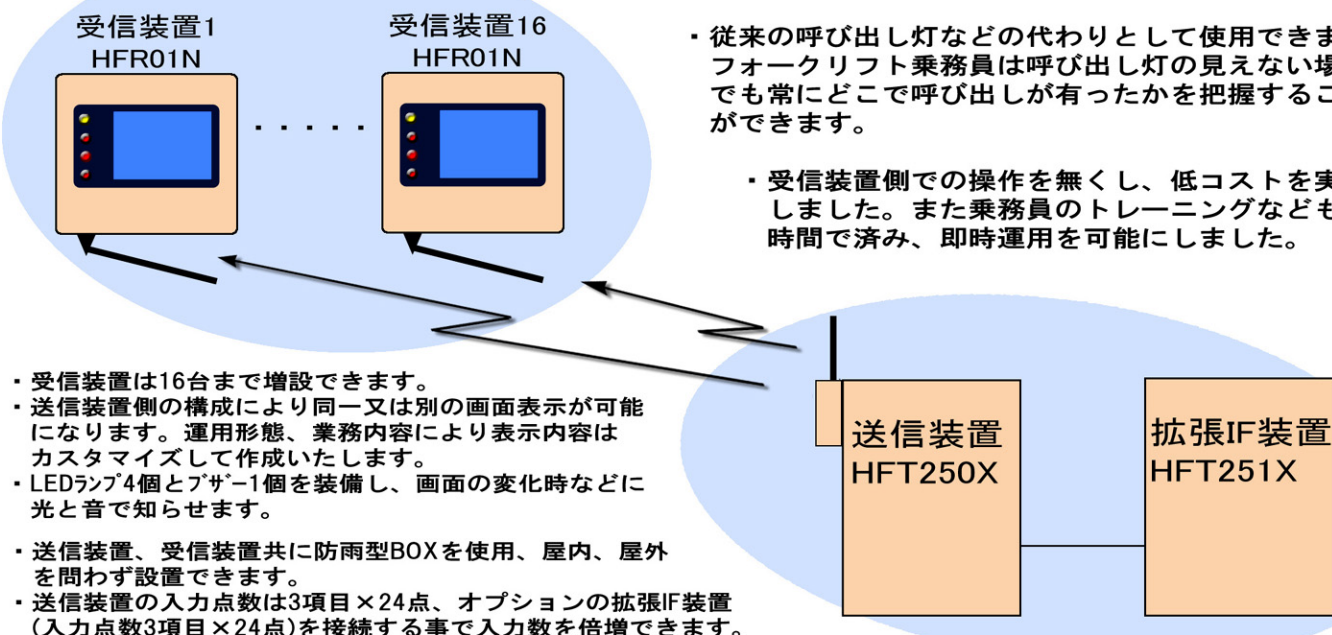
受信装置1
HFR01N

受信装置16
HFR01N

・従来の呼び出し灯などの代わりとして使用できま
フォークリフト乗務員は呼び出し灯の見えない場
でも常にどこで呼び出しが有ったかを把握するこ
ができます。

・受信装置側での操作を無くし、低コストを実
しました。また乗務員のトレーニングなども
時間で済み、即時運用を可能にしました。

・受信装置は16台まで増設できます。
・送信装置側の構成により同一又は別の画面表示が可能になります。運用形態、業務内容により表示内容はカスタマイズして作成いたします。
・LEDランプ4個とブザー1個を装備し、画面の変化時などに光と音で知らせます。

・送信装置、受信装置共に防雨型BOXを使用、屋内、屋外を問わず設置できます。
・送信装置の入力点数は3項目×24点、オプションの拡張IF装置(入力点数3項目×24点)を接続する事で入力数を倍増できます。

送信装置
HFT250X

拡張IF装置
HFT251X